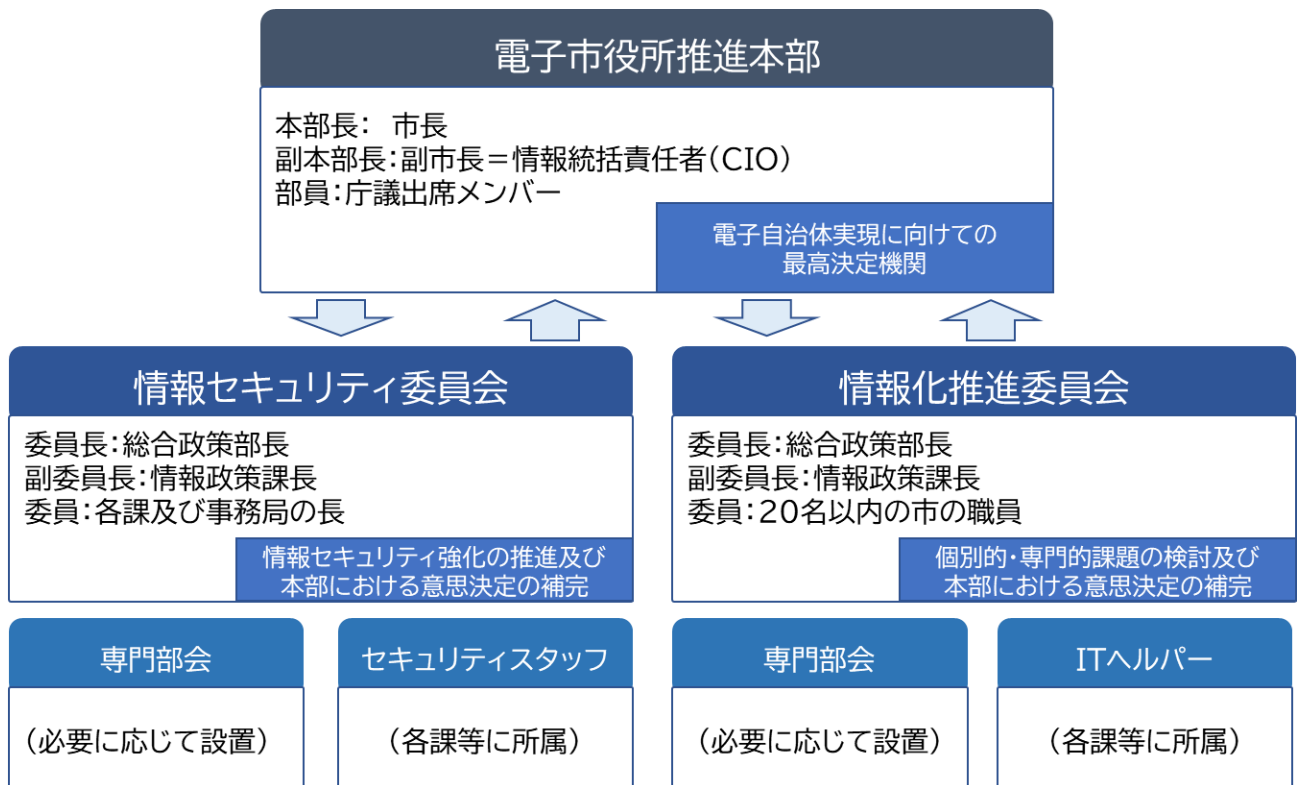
電子市役所推進本部

本部長： 市長
副本部長：副市長＝情報統括責任者（CIO）
部員：庁議出席メンバー

電子自治体実現に向けての最高決定機関

情報セキュリティ委員会

委員長：総合政策部長
副委員長：情報政策課長
委員：各課及び事務局の長

情報セキュリティ強化の推進及び本部における意思決定の補完

情報化推進委員会

委員長：総合政策部長
副委員長：情報政策課長
委員：20名以内の市の職員

個別的･専門的課題の検討及び本部における意思決定の補完

専門部会

（必要に応じて設置）

セキュリティスタッフ

（各課等に所属）

専門部会

（必要に応じて設置）

ITヘルパー

（各課等に所属）